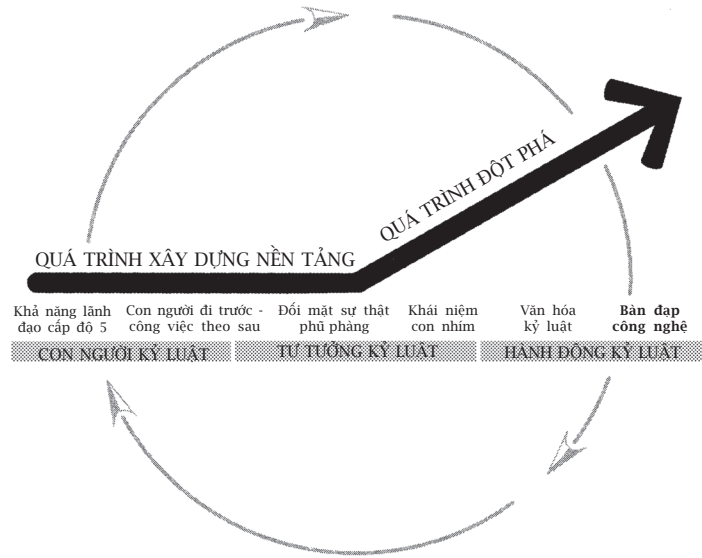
QUÁ TRÌNH XÂY DỰNG NỀN TẢNG

QUÁ TRÌNH ĐỘT PHÁ

Khả năng lãnh đạo cấp độ 5

Con người đi trước - công việc theo sau

Đối mặt sự thật phũ phàng

Khái niệm con nhím

Văn hóa kỷ luật

**Bàn đạp công nghệ**

CON NGƯỜI KỶ LUẬT

TƯ TƯỞNG KỶ LUẬT

HÀNH ĐỘNG KỶ LUẬT